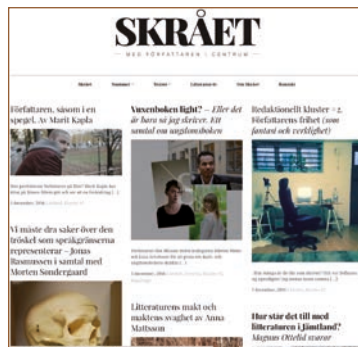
SKRÅET

MED FÖRFATTAREN I CENTRUM

Författaren, såsom i en spegel. Av Marit Kapla

Vuxenboken light? – Eller det är bara så jag skriver. Ett samtal om ungdomsboken

Redaktionellt kluster #2. Författarens frihet (som fantasi och verklighet)

Vi måste dra saker över den tröskel som språkgränserna representerar – Jonas Rasmussen i samtal med Morten Søndergaard

Litteraturens makt och maktens svaghet av Anna Mattsson

Hur står det till med litteraturen i Jämtland? Magnus Ottelid svarar

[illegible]